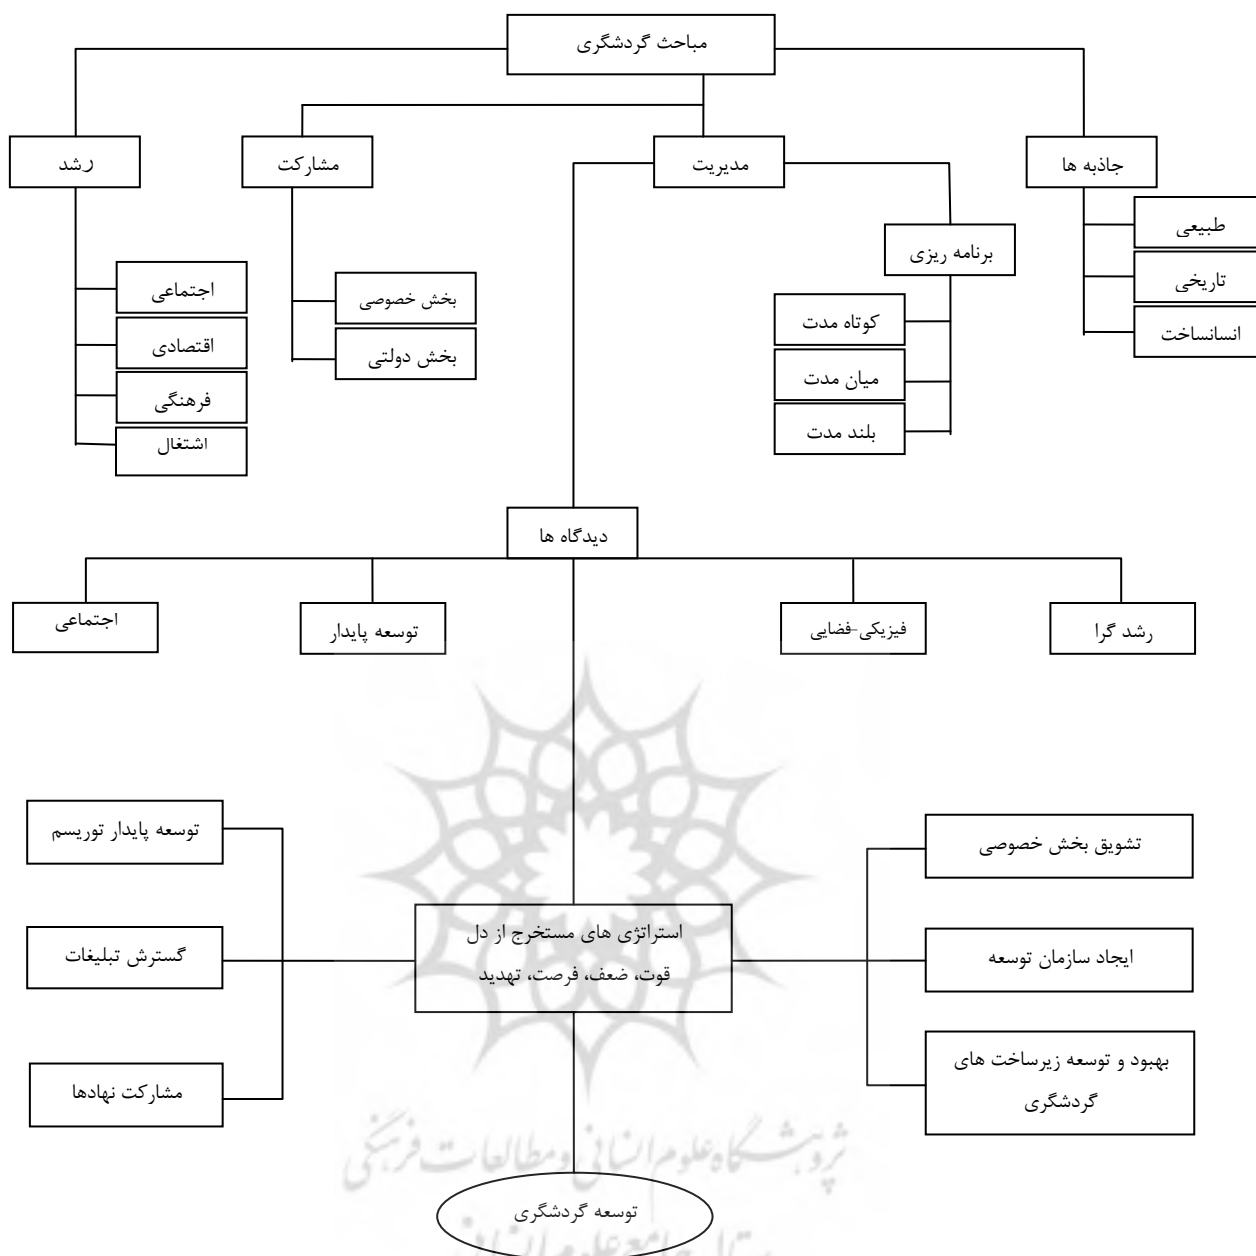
مباحث گردشگری

جاذبه ها
طبیعی
تاریخی
انسانساخت

مدیریت
برنامه ریزی
کوتاه مدت
میان مدت
بلند مدت

مشارکت
بخش خصوصی
بخش دولتی

رشد
اجتماعی
اقتصادی
فرهنگی
اشتغال

دیدگاه ها
رشد گرا
فیزیکی-فضایی
توسعه پایدار
اجتماعی

تشویق بخش خصوصی
ایجاد سازمان توسعه
بهبود و توسعه زیرساخت های گردشگری

استراتژی های مستخرج از دل قوت، ضعف، فرصت، تهدید

توسعه پایدار توریسم
گسترش تبلیغات
مشارکت نهادها

توسعه گردشگری

پژوهشگاه علوم انسانی و مطالعات فرهنگی
پرتال جامع علوم انسانی